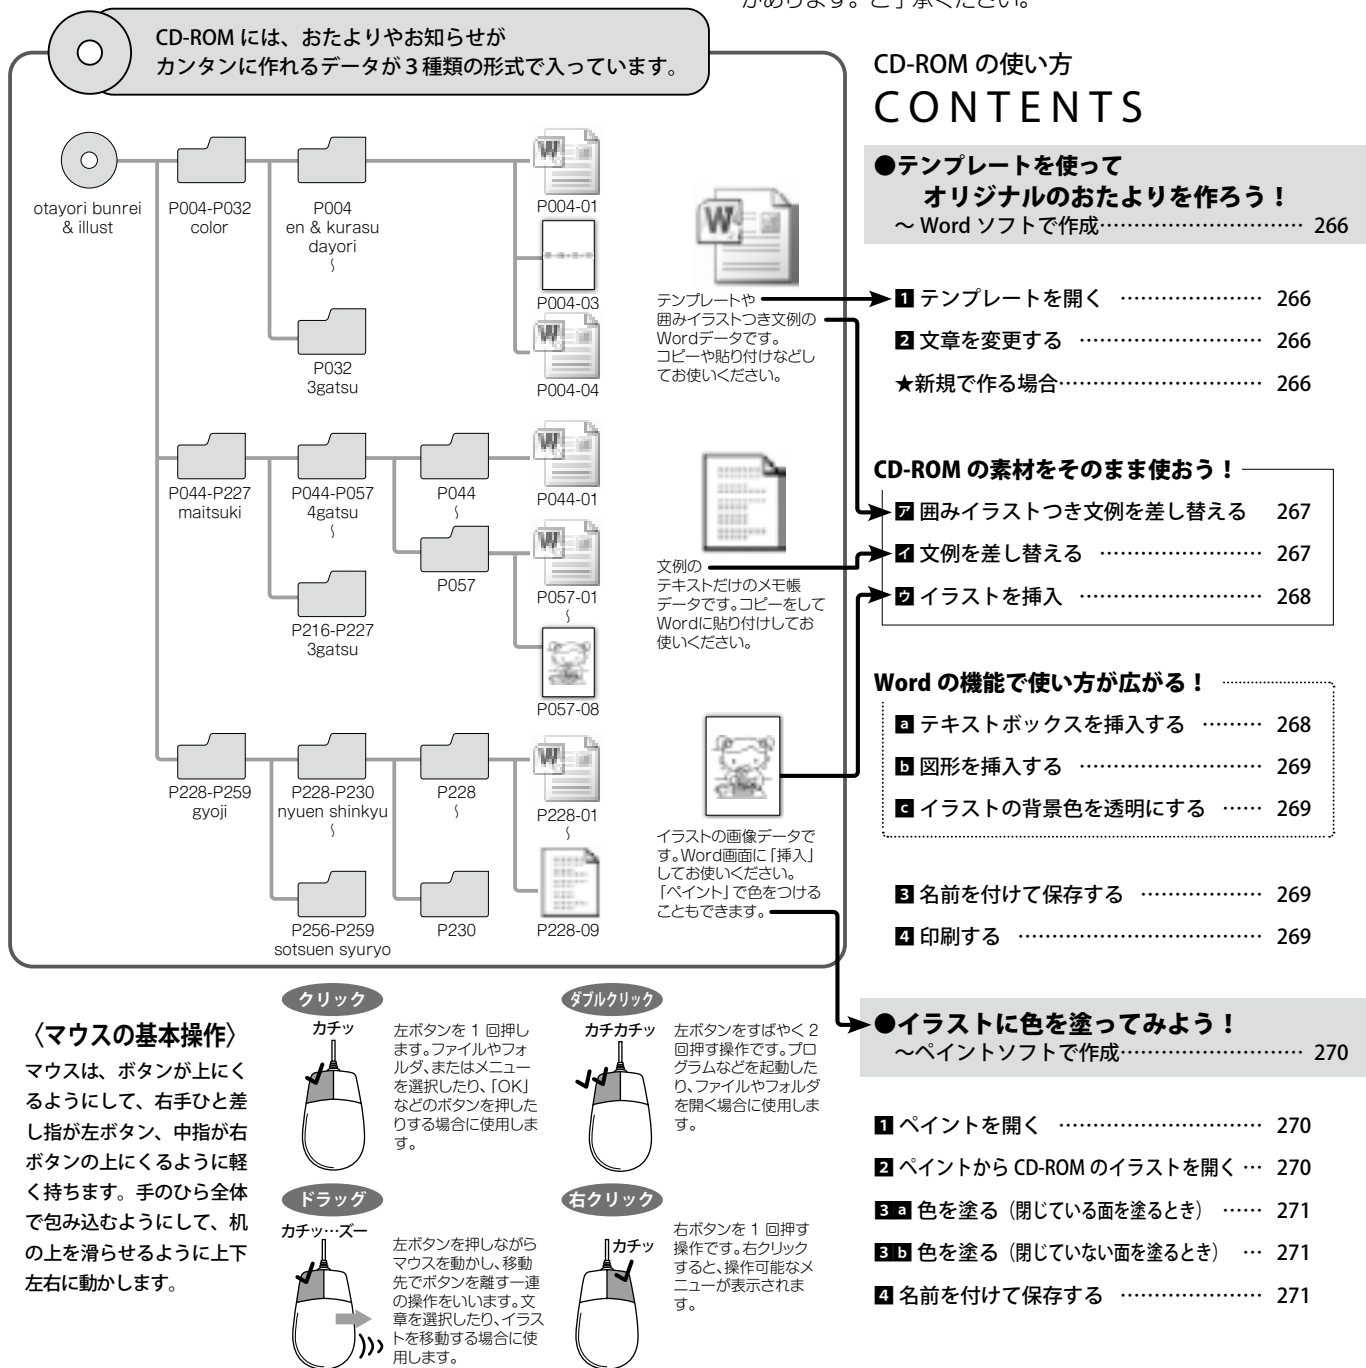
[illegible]があります。ご了承ください。

CD-ROM には、おたよりやお知らせがカンタンに作れるデータが 3 種類の形式で入っています。

otayori bunrei & illust

P004-P032 color

P004 en & kurasu dayori
⟆

P032 3gatsu

P004-01

P004-03

P004-04

テンプレートや囲みイラストつき文例のWordデータです。コピーや貼り付けなどしてお使いください。

P044-P227 maitsuki

P044-P057 4gatsu
⟆

P216-P227 3gatsu

P044
⟆

P057

P044-01

P057-01
⟆

P057-08

文例のテキストだけのメモ帳データです。コピーをしてWordに貼り付けしてお使いください。

P228-P259 gyoji

P228-P230 nyuen shinkyu
⟆

P256-P259 sotsuen syuryo

P228
⟆

P230

P228-01
⟆

P228-09

イラストの画像データです。Word画面に「挿入」してお使いください。「ペイント」で色をつけることもできます。

CD-ROM の使い方
CONTENTS

●テンプレートを使って オリジナルのおたよりを作ろう！
～ Word ソフトで作成 266

1 テンプレートを開く 266
2 文章を変更する 266
★新規で作る場合 266

CD-ROM の素材をそのまま使おう！
ア 囲みイラストつき文例を差し替える 267
イ 文例を差し替える 267
ウ イラストを挿入 268

Word の機能で使い方が広がる！
a テキストボックスを挿入する 268
b 図形を挿入する 269
c イラストの背景色を透明にする 269

3 名前を付けて保存する 269
4 印刷する 269

●イラストに色を塗ってみよう！
～ペイントソフトで作成 270

1 ペイントを開く 270
2 ペイントから CD-ROM のイラストを開く 270
3 a 色を塗る（閉じている面を塗るとき） 271
3 b 色を塗る（閉じていない面を塗るとき） 271
4 名前を付けて保存する 271

〈マウスの基本操作〉
マウスは、ボタンが上にくるようにして、右手ひとさし指が左ボタン、中指が右ボタンの上にくるように軽く持ちます。手のひら全体で包み込むようにして、机の上を滑らせるように上下左右に動かします。

クリック
カチッ
左ボタンを 1 回押しします。ファイルやフォルダ、またはメニューを選択したり、「OK」などのボタンを押したりする場合に使用します。

ダブルクリック
カチカチッ
左ボタンをすばやく 2 回押す操作です。プログラムなどを起動したり、ファイルやフォルダを開く場合に使用します。

ドラッグ
カチッ…ズー
左ボタンを押しながらマウスを動かし、移動先でボタンを離す一連の操作をいいます。文章を選択したり、イラストを移動する場合に使用します。

右クリック
カチッ
右ボタンを 1 回押す操作です。右クリックすると、操作可能なメニューが表示されます。